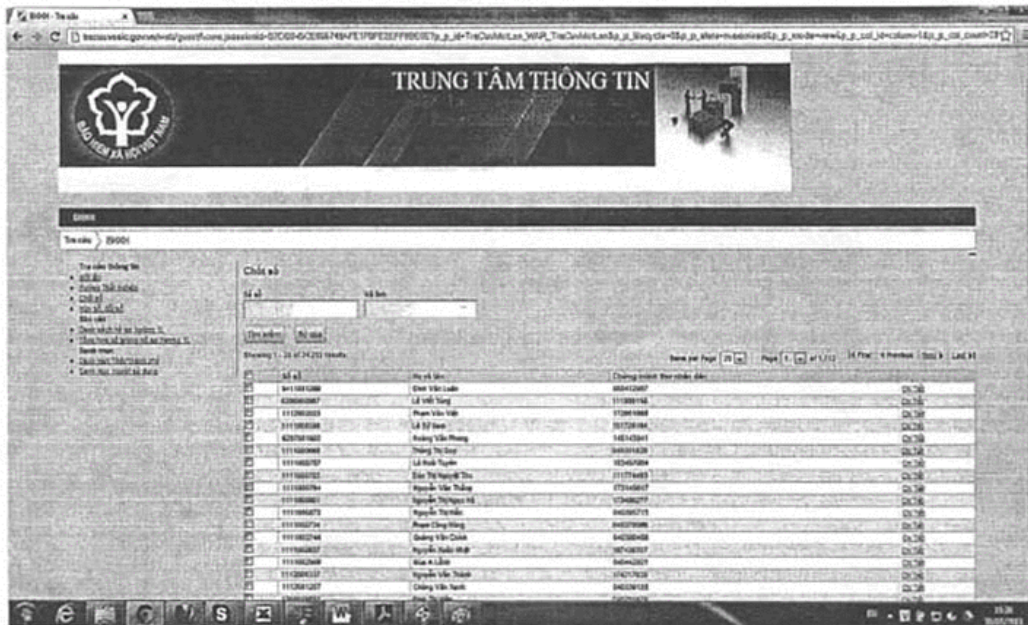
BHXH - Tra cứu

TRUNG TÂM THÔNG TIN

BẢO HIỂM XÃ HỘI VIỆT NAM

BHXH

Tra cứu > BHXH

Tra cứu thông tin

Chốt sổ

Số sổ

Mã tỉnh

Tìm kiếm

Bỏ qua

Showing 1 - 20 of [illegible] results.

Items per Page 20

Page 1 of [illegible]

First

Previous

Next

Last

| | Số sổ | Họ và tên | Chứng minh thư nhân dân | |
|---|---|---|---|---|
| | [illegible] | Đinh Văn Luân | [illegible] | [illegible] |
| | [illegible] | Lê Viết Tùng | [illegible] | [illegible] |
| | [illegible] | Phạm Văn Việt | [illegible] | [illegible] |
| | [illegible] | Lê Sỹ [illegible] | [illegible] | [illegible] |
| | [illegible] | Hoàng Văn Phong | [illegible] | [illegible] |
| | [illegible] | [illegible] | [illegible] | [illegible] |
| | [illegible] | Lê Anh Tuyền | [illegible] | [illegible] |
| | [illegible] | Đào Thị Ngọc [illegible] | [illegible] | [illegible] |
| | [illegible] | Nguyễn Văn Thắng | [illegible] | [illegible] |
| | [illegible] | Nguyễn Thị Ngọc Hà | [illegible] | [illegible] |
| | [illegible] | Nguyễn Thị Hiền | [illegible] | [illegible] |
| | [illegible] | Phạm Công Minh | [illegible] | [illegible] |
| | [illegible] | Giang Văn Cảnh | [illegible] | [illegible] |
| | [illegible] | Nguyễn Xuân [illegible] | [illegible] | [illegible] |
| | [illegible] | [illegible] | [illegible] | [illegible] |
| | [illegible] | Nguyễn Văn Thành | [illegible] | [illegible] |
| | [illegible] | Chẳng Văn Nam | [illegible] | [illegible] |